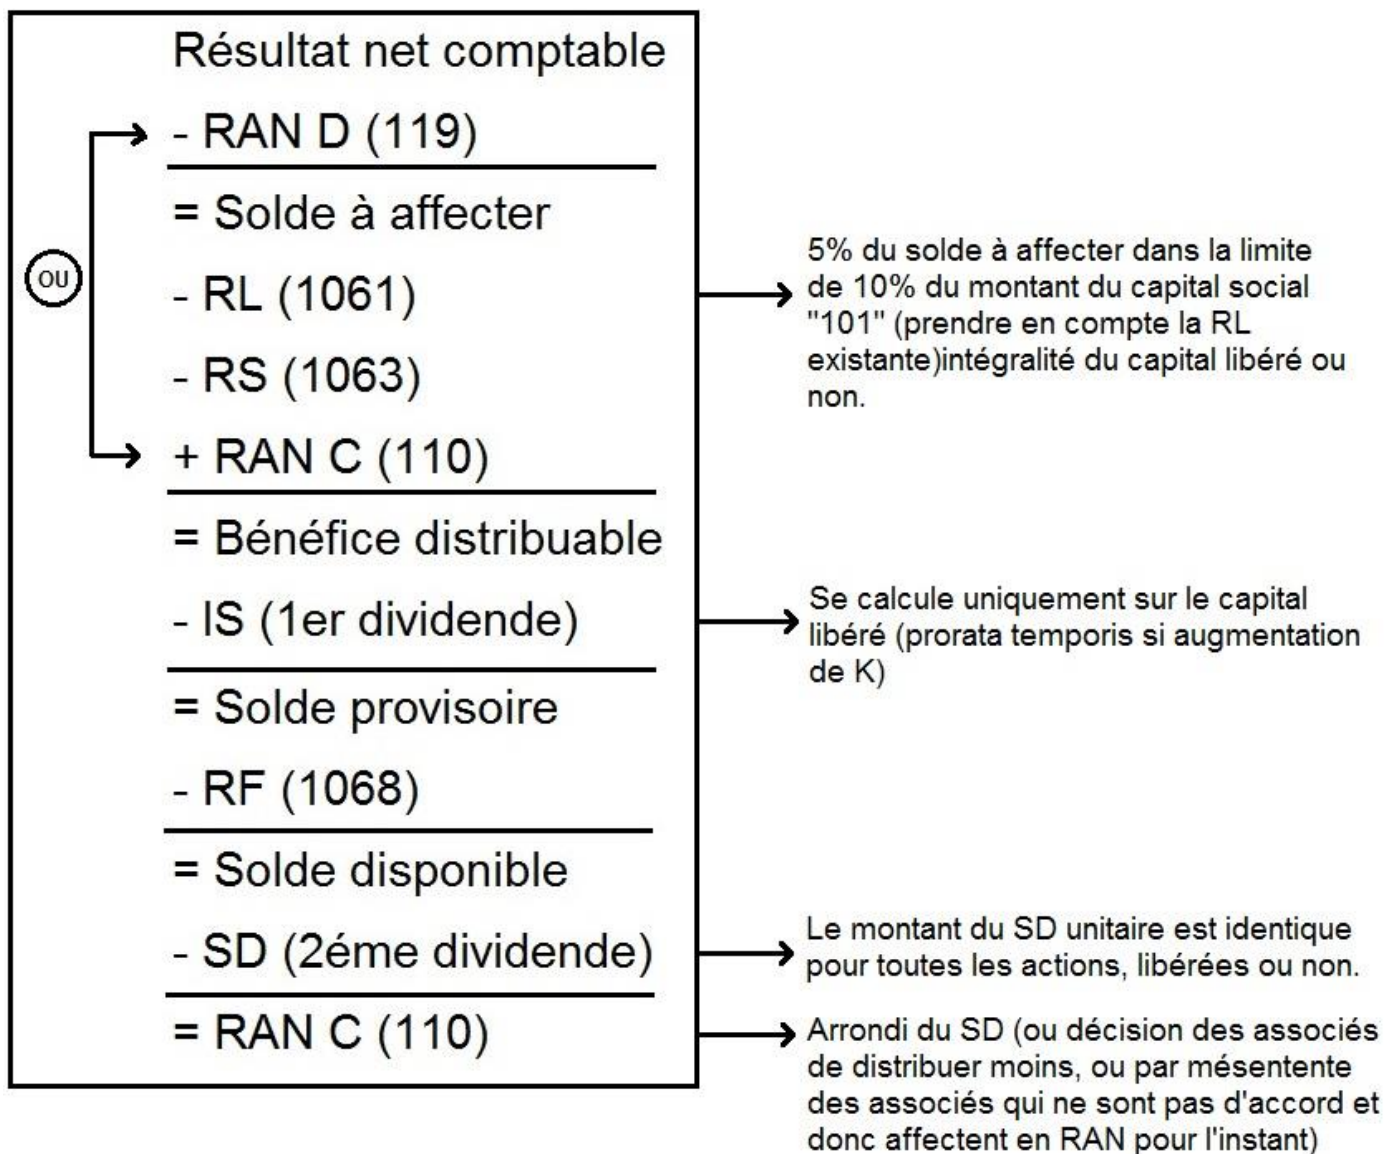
Résultat net comptable

- RAN D (119)

= Solde à affecter

- RL (1061)

- RS (1063)

+ RAN C (110)

= Bénéfice distribuable

- IS (1er dividende)

= Solde provisoire

- RF (1068)

= Solde disponible

- SD (2éme dividende)

= RAN C (110)

OU

5% du solde à affecter dans la limite de 10% du montant du capital social "101" (prendre en compte la RL existante)intégralité du capital libéré ou non.

Se calcule uniquement sur le capital libéré (prorata temporis si augmentation de K)

Le montant du SD unitaire est identique pour toutes les actions, libérées ou non.

Arrondi du SD (ou décision des associés de distribuer moins, ou par mésentente des associés qui ne sont pas d'accord et donc affectent en RAN pour l'instant)